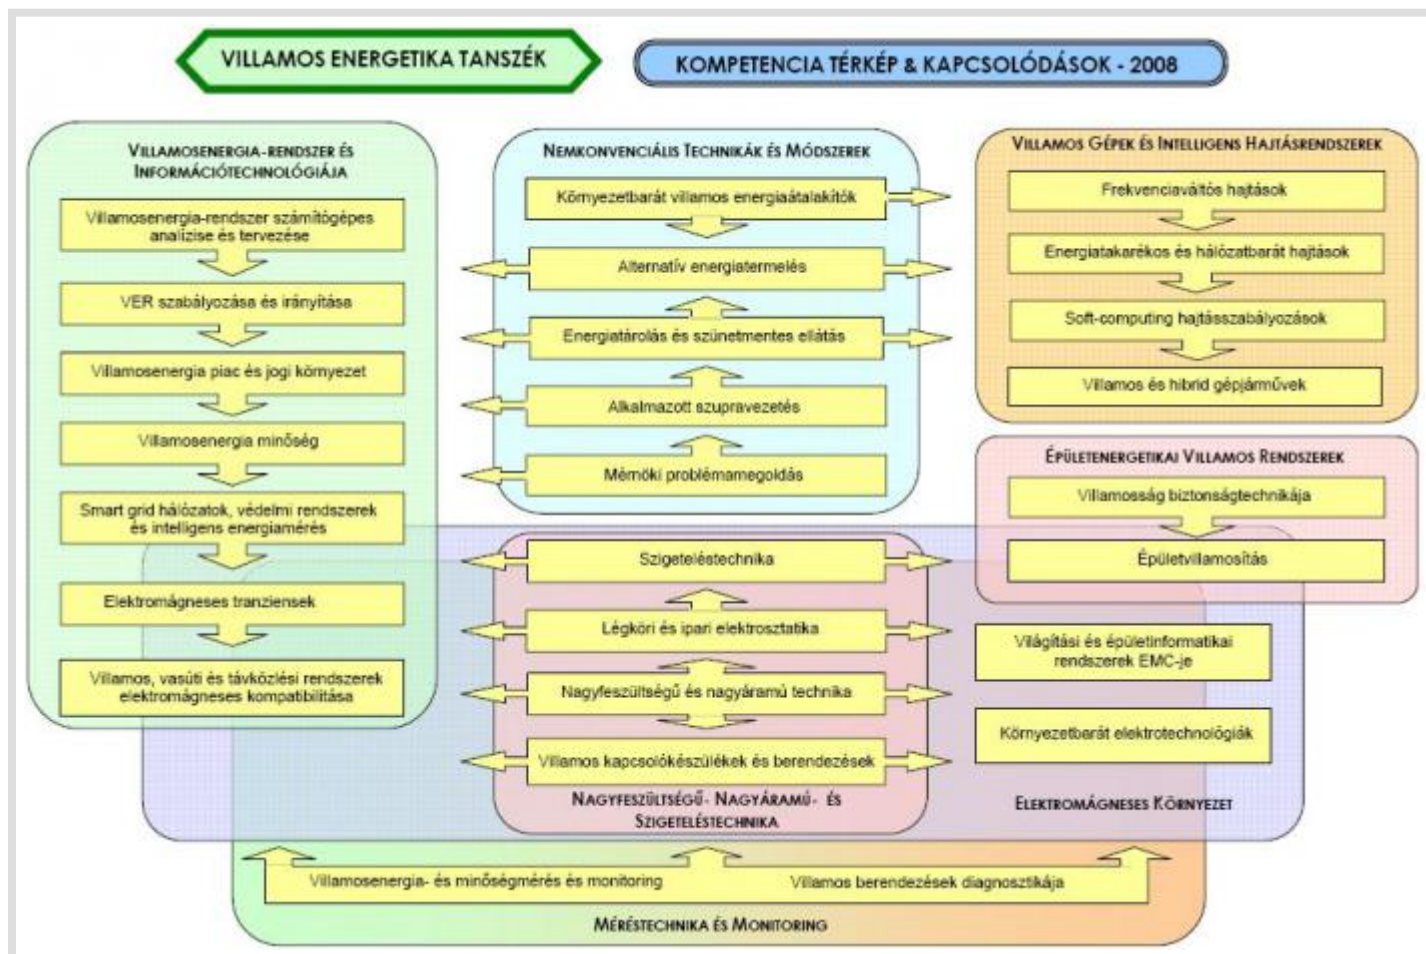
VILLAMOS ENERGETIKA TANSZÉK

KOMPETENCIA TÉRKÉP & KAPCSOLÓDÁSOK - 2008

VILLAMOSENERGIA-RENDSZER ÉS INFORMÁCIÓTECHNOLÓGIÁJA

Villamosenergia-rendszer számítógépes analízise és tervezése

VER szabályozása és irányítása

Villamosenergia piac és jogi környezet

Villamosenergia minőség

Smart grid hálózatok, védelmi rendszerek és intelligens energiamérés

Elektromágneses tranziensek

Villamos, vasúti és távközlési rendszerek elektromágneses kompatibilitása

NEMKONVENCIÁLIS TECHNIKÁK ÉS MÓDSZEREK

Környezetbarát villamos energiaátalakítók

Alternatív energiatermelés

Energiatárolás és szünetmentes ellátás

Alkalmazott szupravezetés

Mérnöki problémamegoldás

VILLAMOS GÉPEK ÉS INTELLIGENS HAJTÁSRENDSZEREK

Frekvenciaváltós hajtások

Energiatakarékos és hálózatbarát hajtások

Soft-computing hajtásszabályozások

Villamos és hibrid gépjárművek

ÉPÜLETENERGETIKAI VILLAMOS RENDSZEREK

Villamosság biztonságtechnikája

Épületvillamosítás

Szigeteléstechnika

Légköri és ipari elektrosztatika

Nagyfeszültségű és nagyáramú technika

Villamos kapcsolókészülékek és berendezések

NAGYFESZÜLTSÉGŰ- NAGYÁRAMÚ- ÉS SZIGETELÉSTECHNIKA

Világítási és épületinformatikai rendszerek EMC-je

Környezetbarát elektrotechnológiák

ELEKTROMÁGNESES KÖRNYEZET

Villamosenergia- és minőségmérés és monitoring

Villamos berendezések diagnosztikája

MÉRÉSTECHNIKA ÉS MONITORING